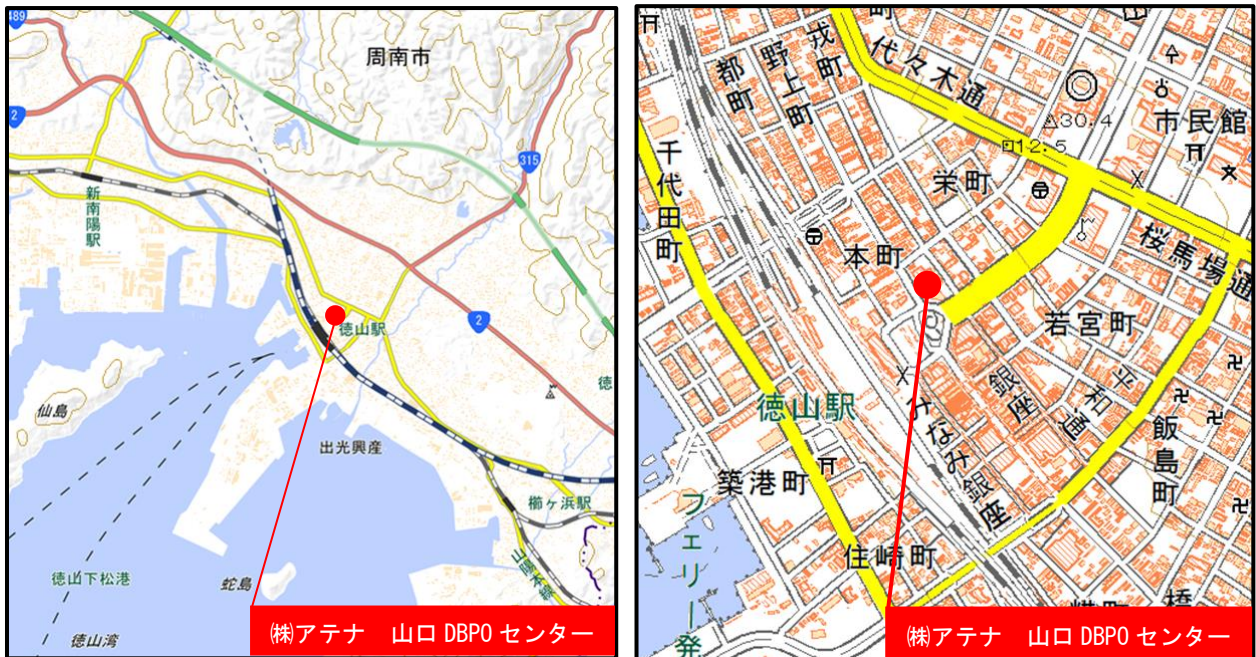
489
周南市
2
315
新南陽駅
徳山駅
2
徳
仙島
出光興産
櫛ヶ浜駅
徳山下松港
蛇島
徳山湾
㈱アテナ　山口 DBPO センター

都町
野上町
戎町
代々木通
市民館
△30.4
12.5
千代田町
栄町
桜馬場通
本町
若宮町
徳山駅
銀座
平和通
みなみ銀座
飯島町
築港町
フェリー発
住崎町
㈱アテナ　山口 DBPO センター